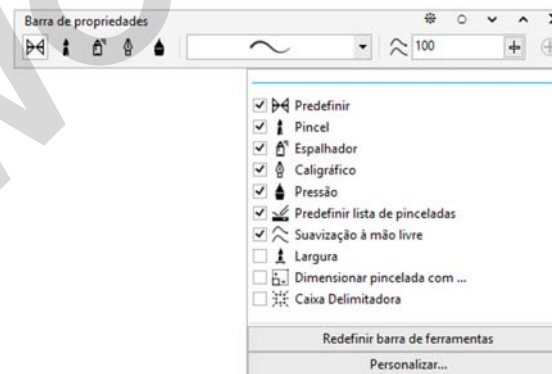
Barra de propriedades

100

Predefinir
Pincel
Espalhador
Caligráfico
Pressão
Predefinir lista de pinceladas
Suavização à mão livre
Largura
Dimensionar pincelada com ...
Caixa Delimitadora

Redefinir barra de ferramentas
Personalizar...